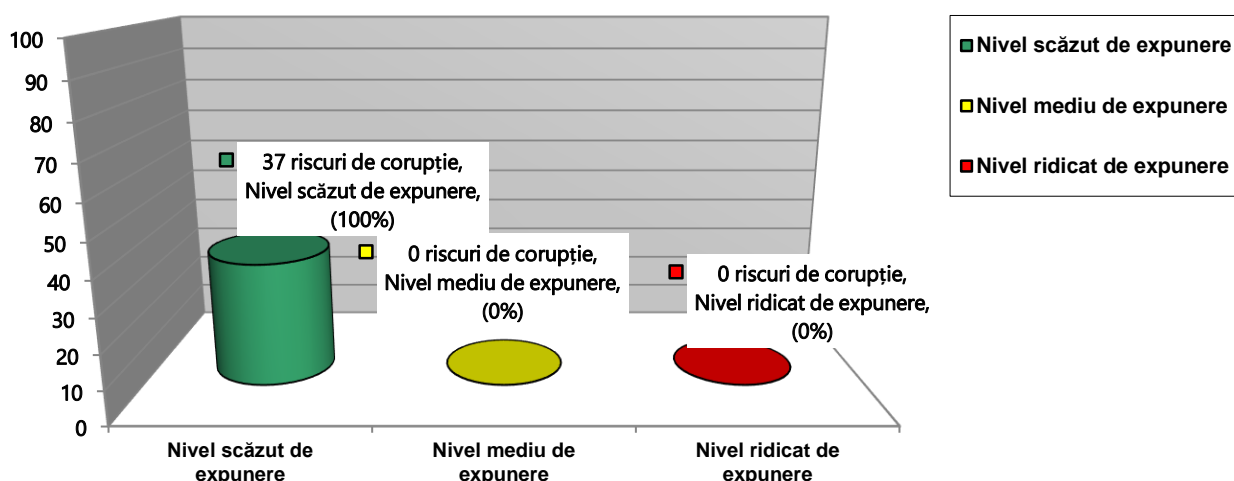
100
90
80
70
60
50
40
30
20
10
0

37 riscuri de corupție, Nivel scăzut de expunere, (100%)

0 riscuri de corupție, Nivel mediu de expunere, (0%)

0 riscuri de corupție, Nivel ridicat de expunere, (0%)

Nivel scăzut de expunere
Nivel mediu de expunere
Nivel ridicat de expunere

Nivel scăzut de expunere
Nivel mediu de expunere
Nivel ridicat de expunere